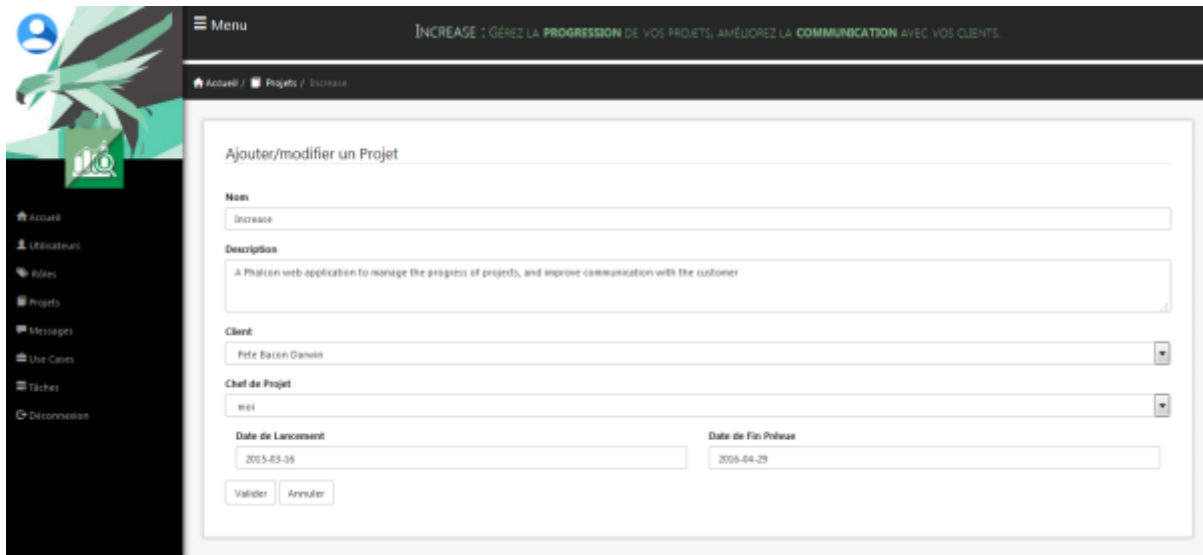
≡ Menu

INCREASE : GÉREZ LA PROGRESSION DE VOS PROJETS, AMÉLIOREZ LA COMMUNICATION AVEC VOS CLIENTS.

Accueil / Projets / Increase

Accueil
Utilisateurs
Rôles
Projets
Messages
Use Cases
Tâches
Déconnexion

Ajouter/modifier un Projet

Nom
Increase

Description
A Phalcon web application to manage the progress of projects, and improve communication with the customer

Client
Pete Bacon Darwin

Chef de Projet
moi

Date de Lancement
2015-03-16

Date de Fin Prévue
2016-04-29

Valider Annuler